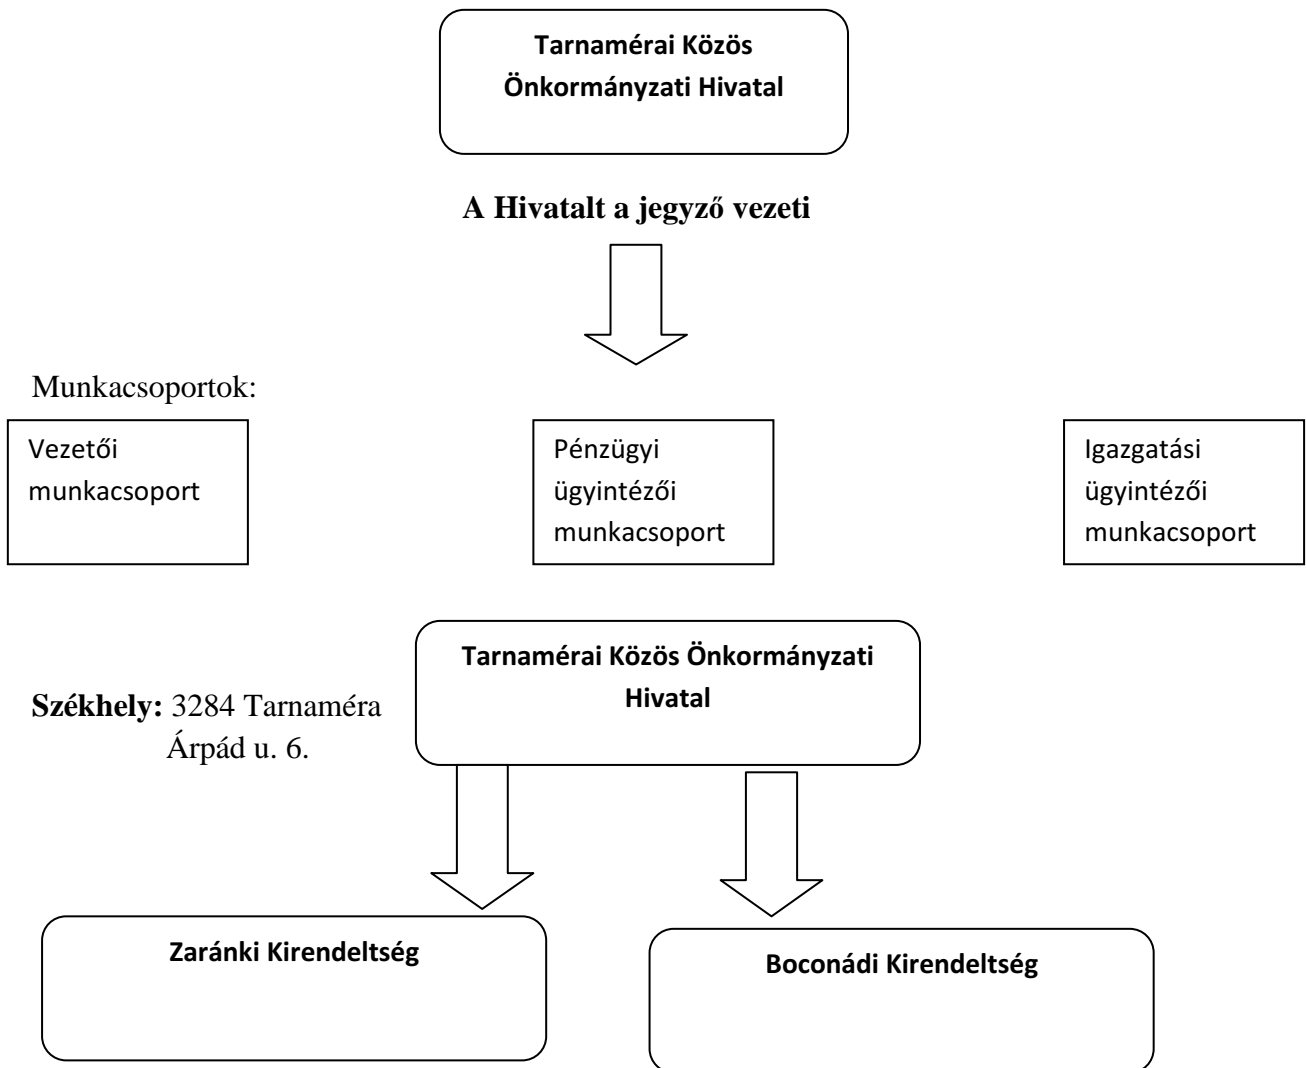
Tarnamérai Közös Önkormányzati Hivatal

A Hivatalt a jegyző vezeti

Munkacsoportok:

Vezetői munkacsoport

Pénzügyi ügyintézői munkacsoport

Igazgatási ügyintézői munkacsoport

Székhely: 3284 Tarnaméra Árpád u. 6.

Tarnamérai Közös Önkormányzati Hivatal

Zaránki Kirendeltség

Boconádi Kirendeltség